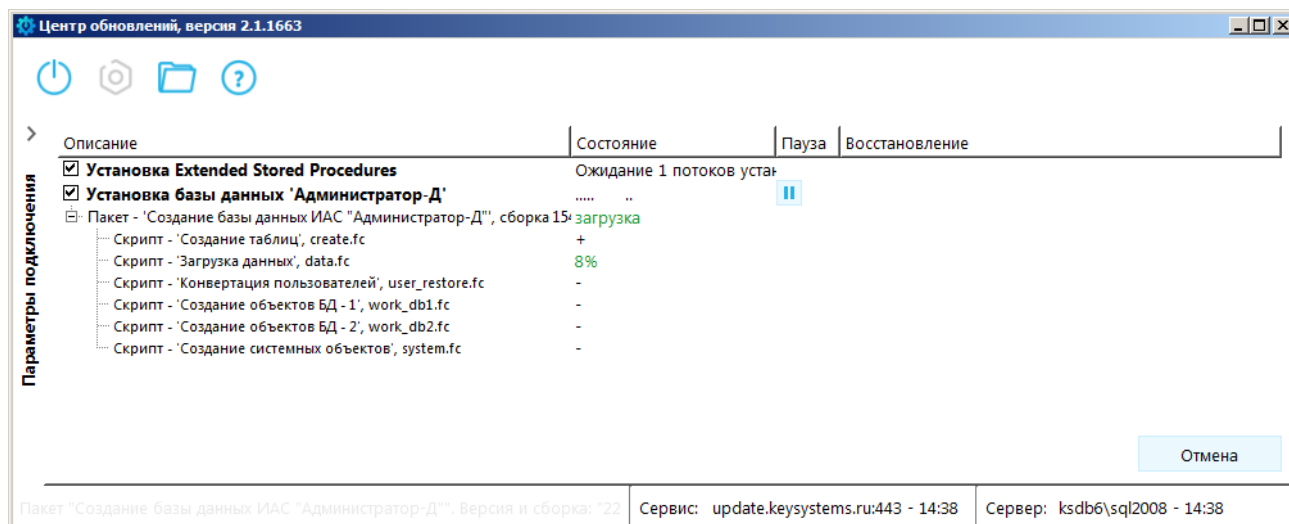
Центр обновлений, версия 2.1.1663

Параметры подключения

| Описание | Состояние | Пауза | Восстановление |
|---|---|---|---|
| ☑ Установка Extended Stored Procedures | Ожидание 1 потоков устан | | |
| ☑ Установка базы данных 'Администратор-Д' | ..... .. | II | |
| Пакет - 'Создание базы данных ИАС "Администратор-Д"', сборка 15 | загрузка | | |
| Скрипт - 'Создание таблиц', create.fc | + | | |
| Скрипт - 'Загрузка данных', data.fc | 8% | | |
| Скрипт - 'Конвертация пользователей', user_restore.fc | - | | |
| Скрипт - 'Создание объектов БД - 1', work_db1.fc | - | | |
| Скрипт - 'Создание объектов БД - 2', work_db2.fc | - | | |
| Скрипт - 'Создание системных объектов', system.fc | - | | |

Отмена

Пакет "Создание базы данных ИАС "Администратор-Д"". Версия и сборка: "22
Сервис: update.keysystems.ru:443 - 14:38
Сервер: ksdb6\sql2008 - 14:38